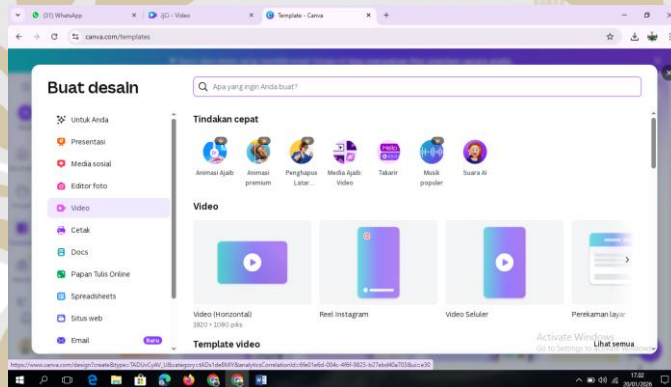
(31) WhatsApp
(JC) - Video
Template - Canva
canva.com/templates

Buat desain

Apa yang ingin Anda buat?

Untuk Anda
Presentasi
Media sosial
Editor foto
Video
Cetak
Docs
Papan Tulis Online
Spreadsheets
Situs web
Email
Baru

Tindakan cepat

Animasi Ajaib
Animasi premium
Penghapus Latar...
Media Ajaib Video
Takarir
Hello
Musik populer
Suara AI

Video

Video (Horizontal)
1920 × 1080 pks
Reel Instagram
Video Seluler
Perekaman layar

Lihat semua

Template video

Activate Windows
Go to Settings to activate Windows.

https://www.canva.com/design?create&type=TADUvCyAV_U&category=tADv1de8MtY&analyticsCorrelationId=6fe01e6d-004c-4f6f-9823-b27ebd40a703&ui=e30

17:02
20/01/2026